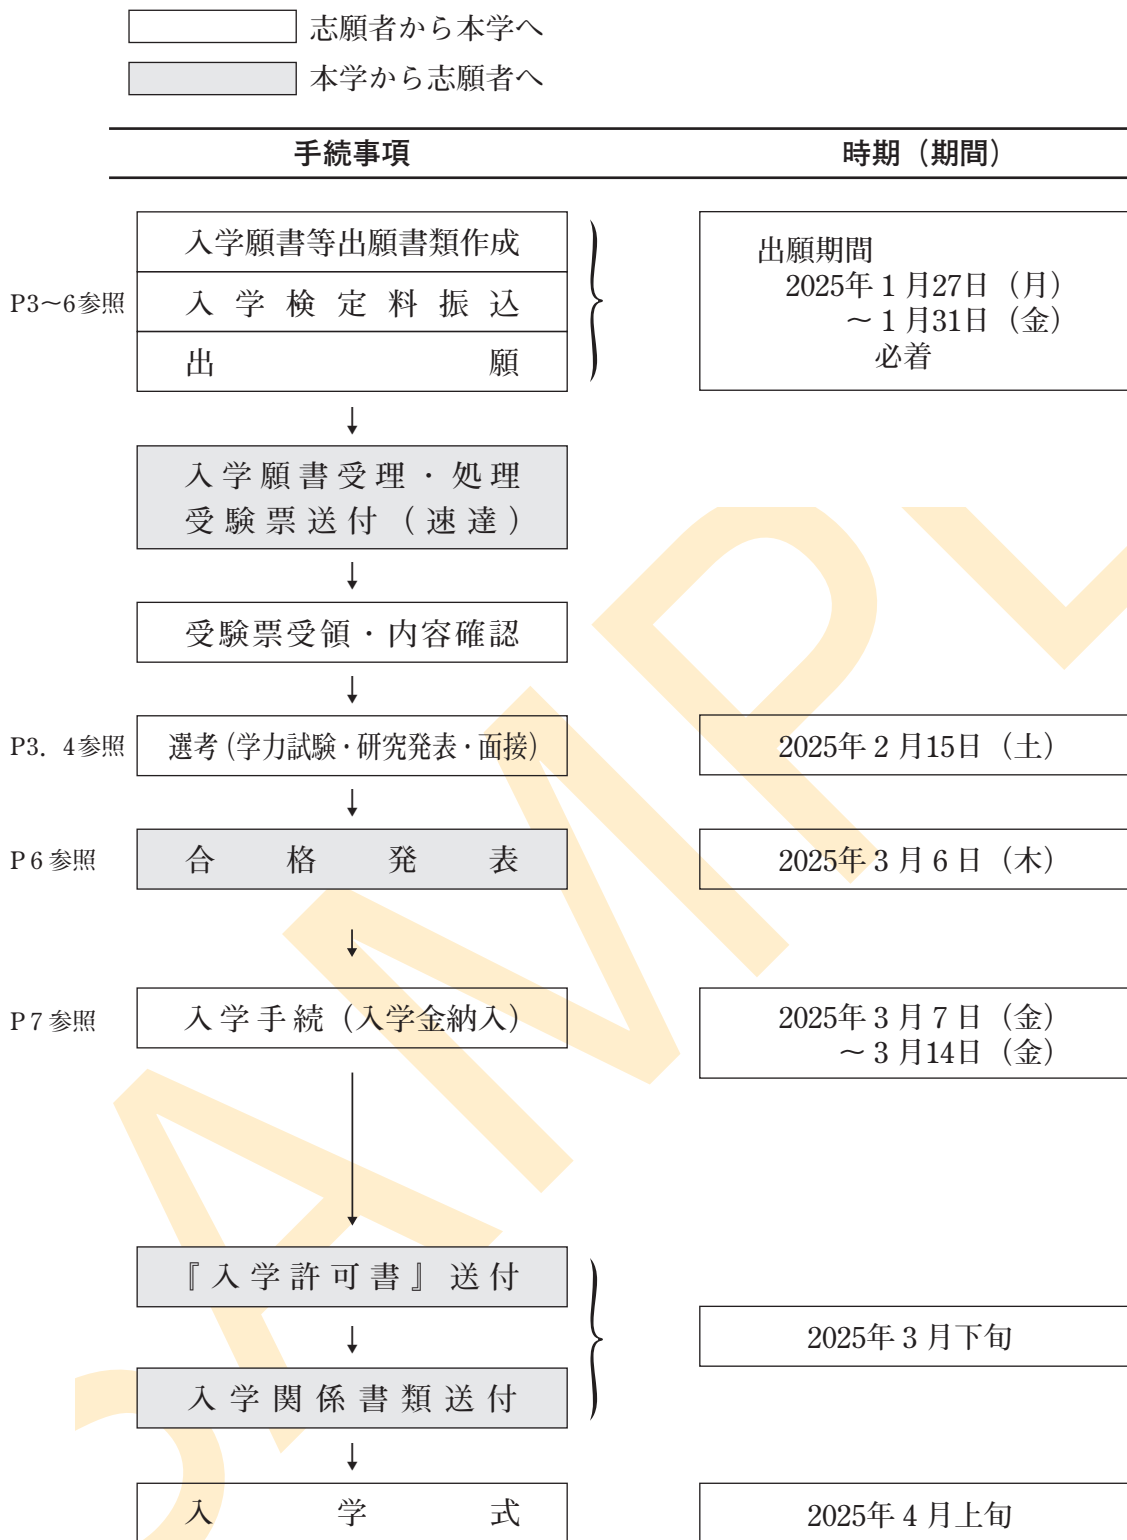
志願者から本学へ
本学から志願者へ

| 手続事項 | 時期（期間） |
|---|---|

入学願書等出願書類作成
P3〜6参照 入学検定料振込
出願

出願期間
2025年１月27日（月）
〜１月31日（金）
必着

入学願書受理・処理
受験票送付（速達）

受験票受領・内容確認

P3．4参照 選考（学力試験・研究発表・面接） 2025年２月15日（土）

P６参照 合格発表 2025年３月６日（木）

P７参照 入学手続（入学金納入） 2025年３月７日（金）
〜３月14日（金）

『入学許可書』送付

入学関係書類送付

2025年３月下旬

入学式 2025年４月上旬